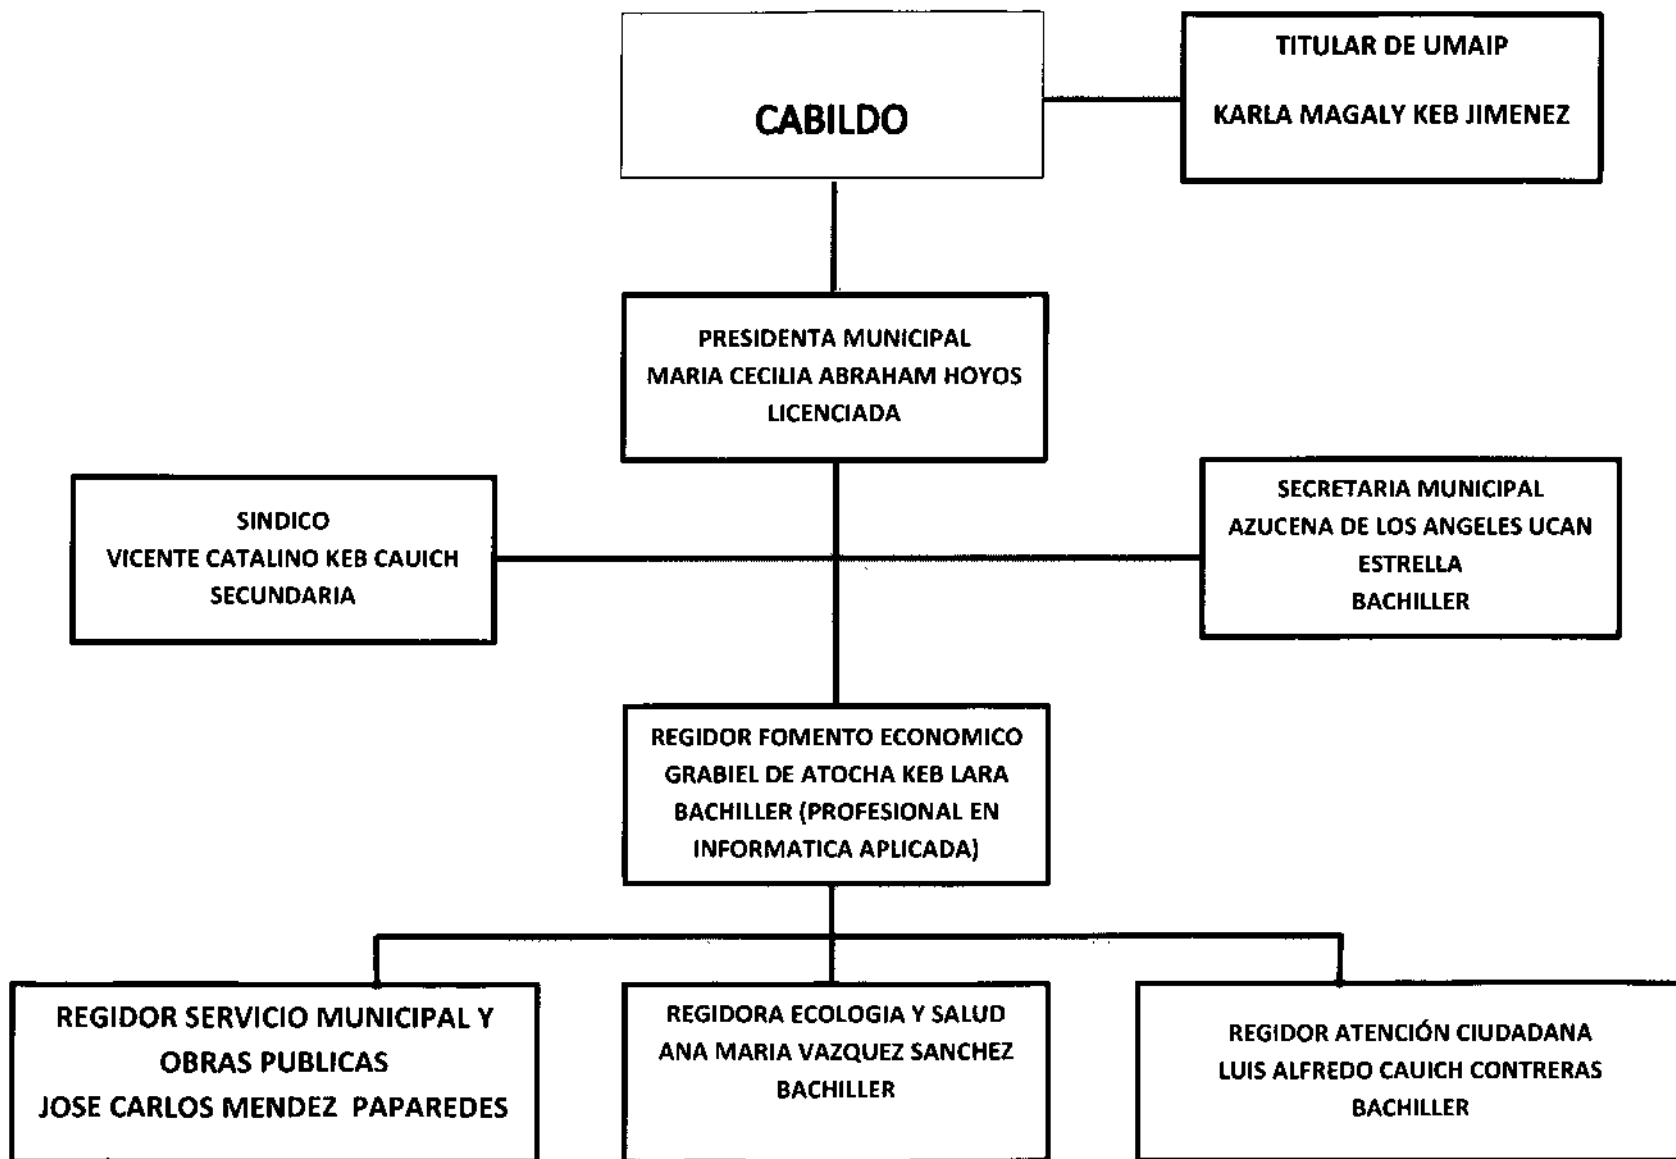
CABILDO

TITULAR DE UMAIP

KARLA MAGALY KEB JIMENEZ

PRESIDENTA MUNICIPAL
MARIA CECILIA ABRAHAM HOYOS
LICENCIADA

SINDICO
VICENTE CATALINO KEB CAUICH
SECUNDARIA

SECRETARIA MUNICIPAL
AZUCENA DE LOS ANGELES UCAN ESTRELLA
BACHILLER

REGIDOR FOMENTO ECONOMICO
GRABIEL DE ATOCHA KEB LARA
BACHILLER (PROFESIONAL EN INFORMATICA APLICADA)

REGIDOR SERVICIO MUNICIPAL Y OBRAS PUBLICAS
JOSE CARLOS MENDEZ PAPAREDES

REGIDORA ECOLOGIA Y SALUD
ANA MARIA VAZQUEZ SANCHEZ
BACHILLER

REGIDOR ATENCIÓN CIUDADANA
LUIS ALFREDO CAUICH CONTRERAS
BACHILLER